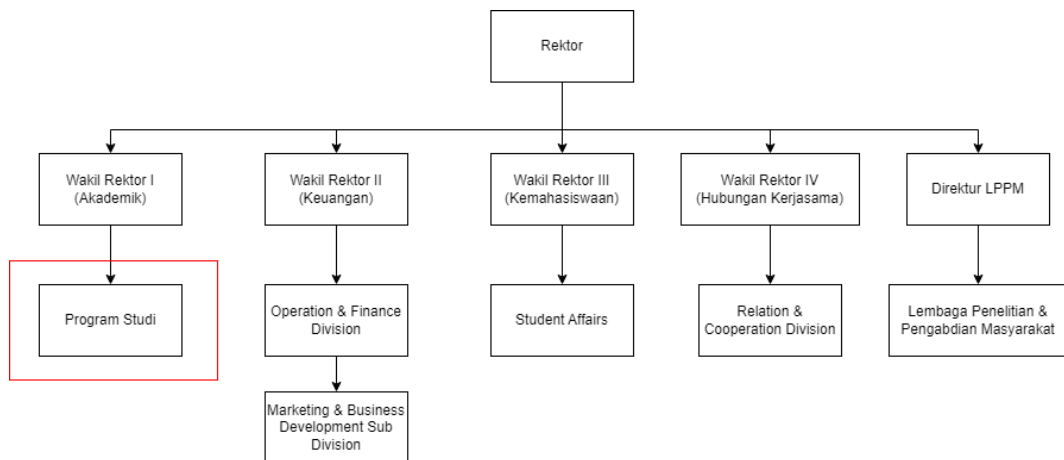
Rektor

Wakil Rektor I (Akademik)

Wakil Rektor II (Keuangan)

Wakil Rektor III (Kemahasiswaan)

Wakil Rektor IV (Hubungan Kerjasama)

Direktur LPPM

Program Studi

Operation & Finance Division

Student Affairs

Relation & Cooperation Division

Lembaga Penelitian & Pengabdian Masyarakat

Marketing & Business Development Sub Division